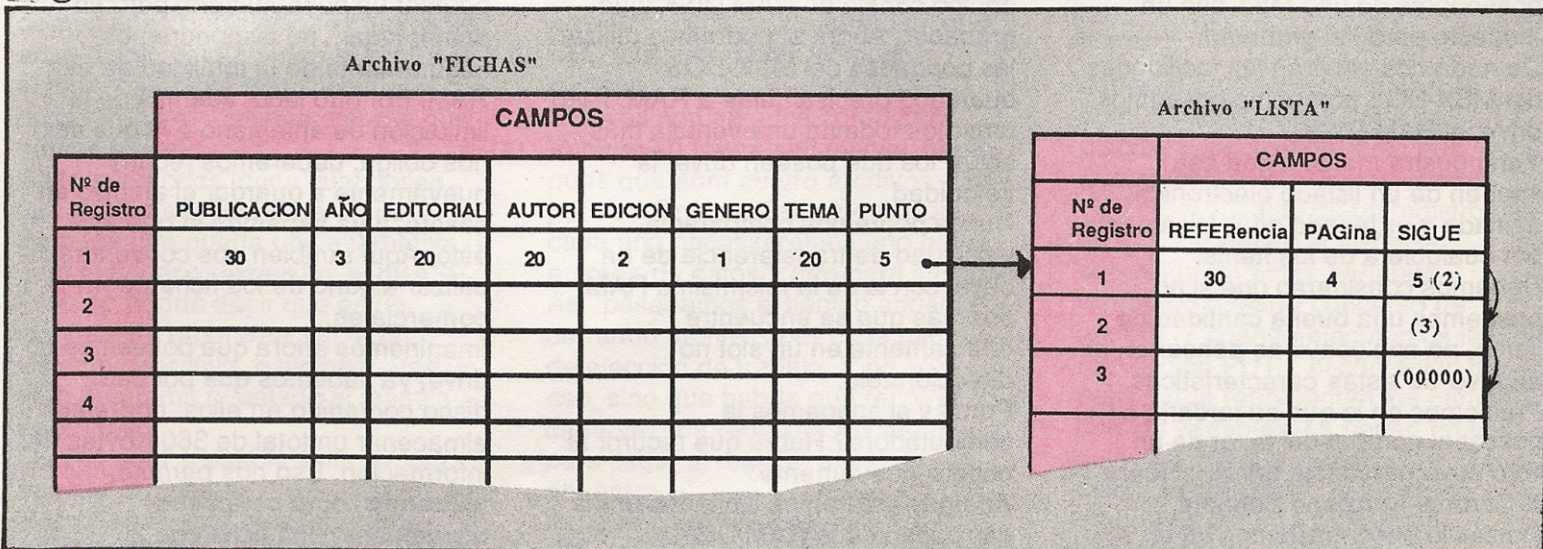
Archivo "FICHAS"

| | CAMPOS | | | | | | | |
|---|---|---|---|---|---|---|---|---|
| Nº de Registro | PUBLICACION | AÑO | EDITORIAL | AUTOR | EDICION | GENERO | TEMA | PUNTO |
| 1 | 30 | 3 | 20 | 20 | 2 | 1 | 20 | 5 |
| 2 | | | | | | | | |
| 3 | | | | | | | | |
| 4 | | | | | | | | |

Archivo "LISTA"

| | CAMPOS | | |
|---|---|---|---|
| Nº de Registro | REFERencia | PAGina | SIGUE |
| 1 | 30 | 4 | 5 (2) |
| 2 | | | (3) |
| 3 | | | (00000) |